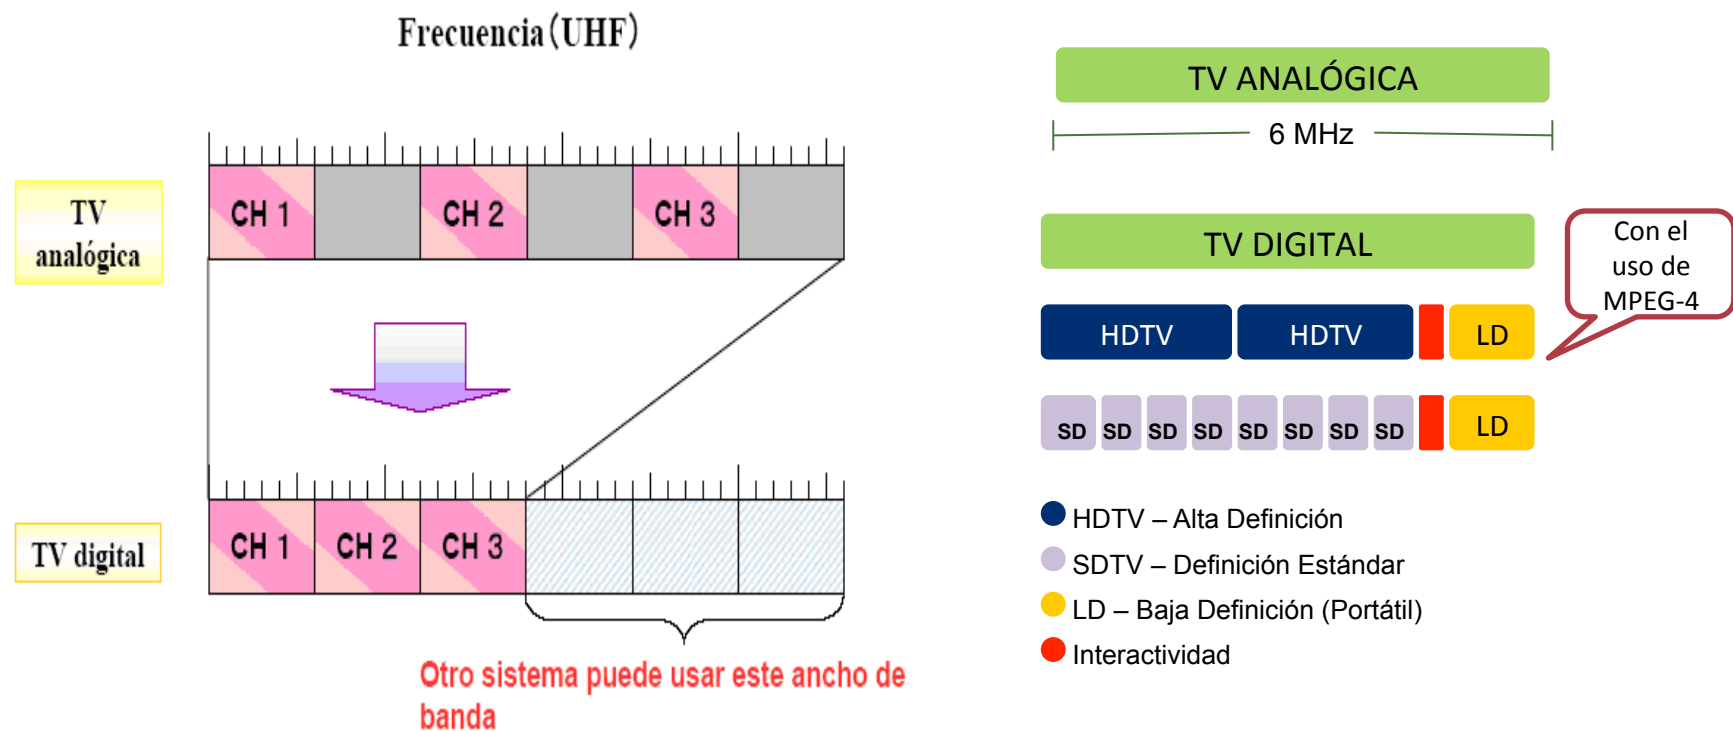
Frecuencia (UHF)

TV analógica

CH 1
CH 2
CH 3

TV digital

CH 1
CH 2
CH 3

Otro sistema puede usar este ancho de banda

TV ANALÓGICA

6 MHz

TV DIGITAL

Con el uso de MPEG-4

HDTV
HDTV
LD

SD
SD
SD
SD
SD
SD
SD
SD
LD

HDTV – Alta Definición
SDTV – Definición Estándar
LD – Baja Definición (Portátil)
Interactividad